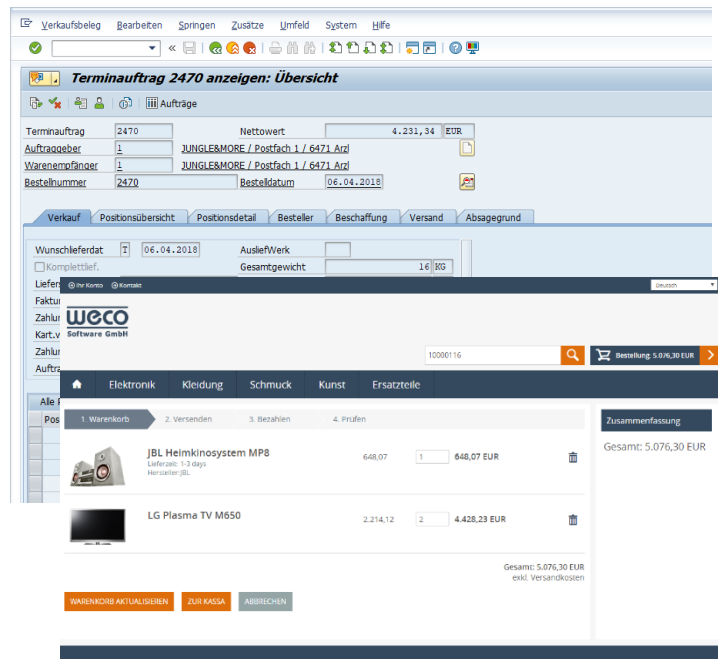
Verkaufsbeleg Bearbeiten Springen Zusätze Umfeld System Hilfe

Terminauftrag 2470 anzeigen: Übersicht

Aufträge

| Terminauftrag | 2470 | Nettowert | 4.231,34 | EUR |
|---|---|---|---|---|
| Auftraggeber | 1 | JUNGLE&MORE / Postfach 1 / 6471 Arzl | | |
| Warenempfänger | 1 | JUNGLE&MORE / Postfach 1 / 6471 Arzl | | |
| Bestellnummer | 2470 | Bestelldatum | 06.04.2018 | |

Verkauf Positionsübersicht Positionsdetail Besteller Beschaffung Versand Absagegrund

Wunschlieferdat T 06.04.2018 AusliefWerk
Komplettlief. Gesamtgewicht 16 KG
Liefer
Faktur
Zahlur
Kart.v
Zahlur
Auftra

Alle P
Pos

Ihr Konto Kontakt Deutsch

weco Software GmbH

10000116 Bestellung: 5.076,30 EUR

Elektronik Kleidung Schmuck Kunst Ersatzteile

1. Warenkorb 2. Versenden 3. Bezahlen 4. Prüfen

JBL Heimkinosystem MP8
Lieferzeit: 1-3 days
Hersteller: JBL
648,07 1 648,07 EUR

LG Plasma TV M650
2.214,12 2 4.428,23 EUR

Gesamt: 5.076,30 EUR
exkl. Versandkosten

WARENKORB AKTUALISIEREN ZUR KASSA ABBRECHEN

Zusammenfassung
Gesamt: 5.076,30 EUR